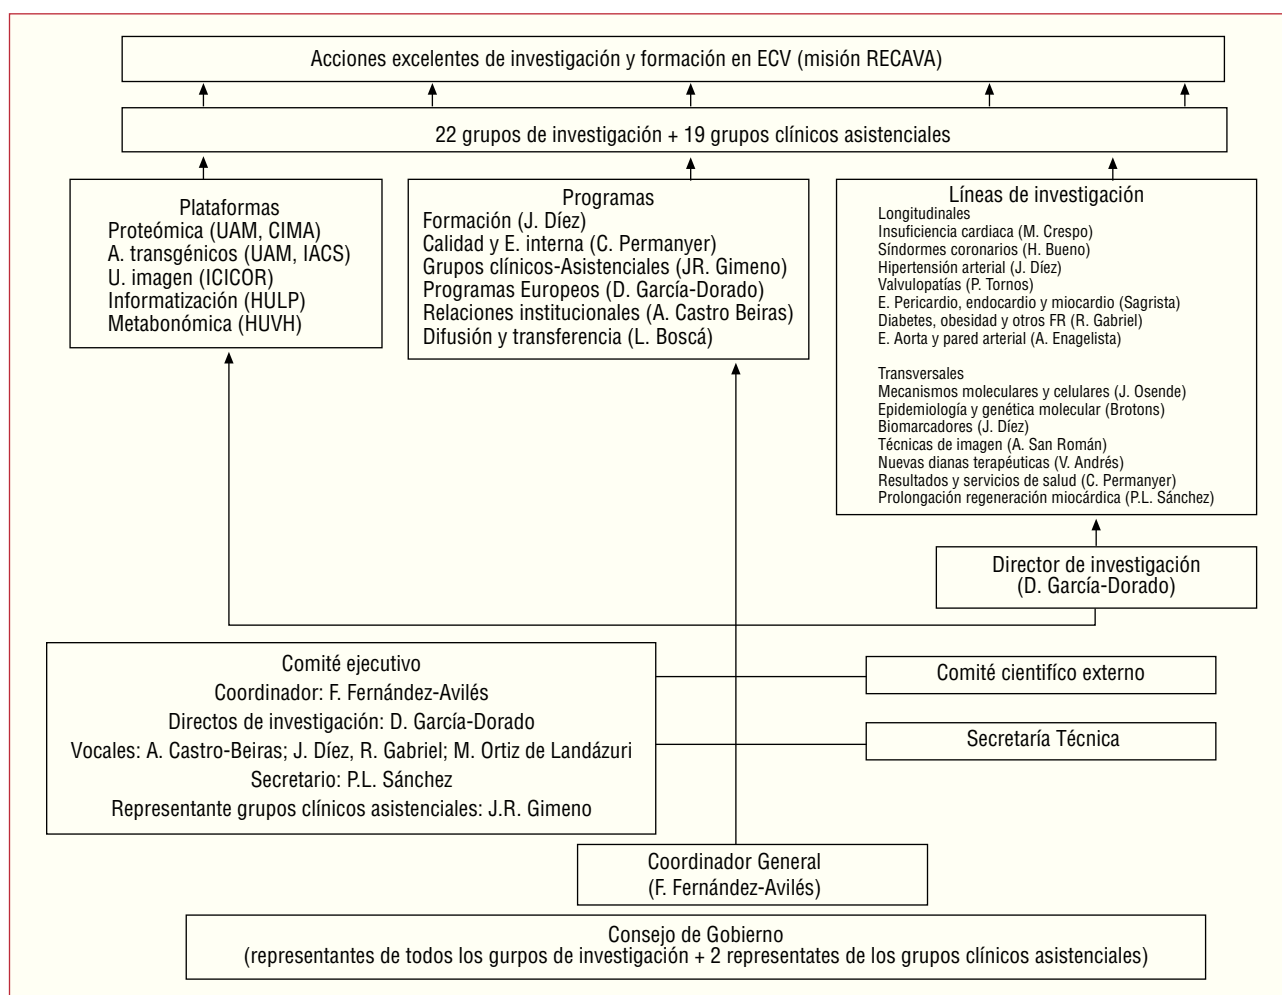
Acciones excelentes de investigación y formación en ECV (misión RECAVA)

22 grupos de investigación + 19 grupos clínicos asistenciales

Plataformas
Proteómica (UAM, CIMA)
A. transgénicos (UAM, IACS)
U. imagen (ICICOR)
Informatización (HULP)
Metabonómica (HUVH)

Programas
Formación (J. Díez)
Calidad y E. interna (C. Permanyer)
Grupos clínicos-Asistenciales (JR. Gimeno)
Programas Europeos (D. García-Dorado)
Relaciones institucionales (A. Castro Beiras)
Difusión y transferencia (L. Boscá)

Líneas de investigación
Longitudinales
Insuficiencia cardiaca (M. Crespo)
Síndormes coronarios (H. Bueno)
Hipertensión arterial (J. Díez)
Valvulopatías (P. Tornos)
E. Pericardio, endocardio y miocardio (Sagrista)
Diabetes, obesidad y otros FR (R. Gabriel)
E. Aorta y pared arterial (A. Enagelista)

Transversales
Mecanismos moleculares y celulares (J. Osende)
Epidemiología y genética molecular (Brotons)
Biomarcadores (J. Díez)
Técnicas de imagen (A. San Román)
Nuevas dianas terapéuticas (V. Andrés)
Resultados y servicios de salud (C. Permanyer)
Prolongación regeneración miocárdica (P.L. Sánchez)

Director de investigación
(D. García-Dorado)

Comité ejecutivo
Coordinador: F. Fernández-Avilés
Directos de investigación: D. García-Dorado
Vocales: A. Castro-Beiras; J. Díez, R. Gabriel; M. Ortiz de Landázuri
Secretario: P.L. Sánchez
Representante grupos clínicos asistenciales: J.R. Gimeno

Comité científico externo

Secretaría Técnica

Coordinador General
(F. Fernández-Avilés)

Consejo de Gobierno
(representantes de todos los gurpos de investigación + 2 representates de los grupos clínicos asistenciales)